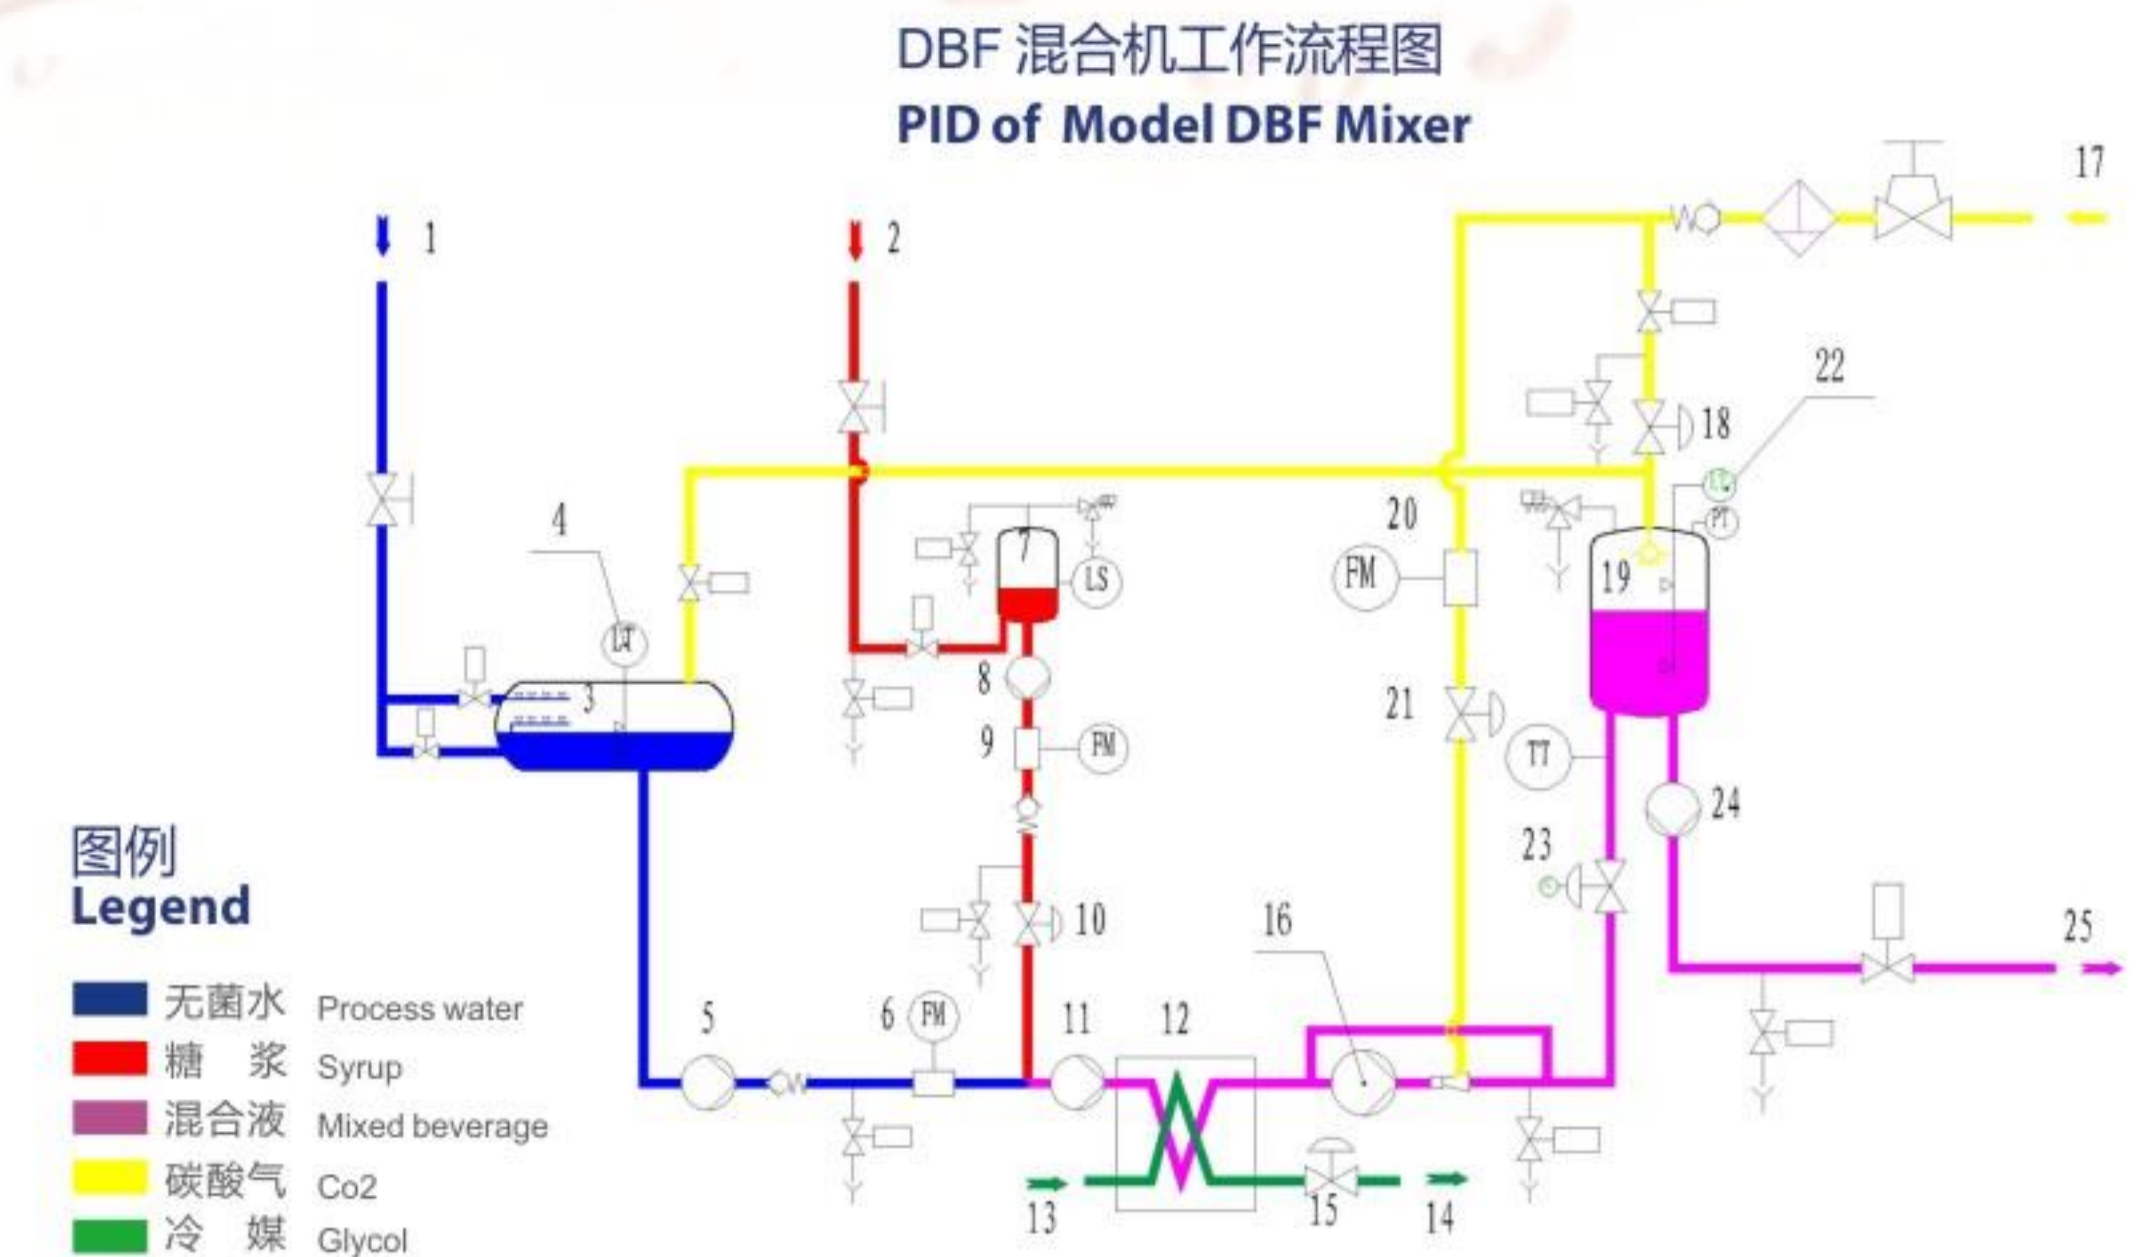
DBF 混合机工作流程图
PID of Model DBF Mixer

1
2
17
22
18
4
LT
3
7
LS
20
FM
19
PT
8
9
FM
21
TT
24
23
10
16
25
5
6
FM
11
12
13
15
14

图例
Legend

| | | |
|---|---|---|
| | 无菌水 | Process water |
| | 糖 浆 | Syrup |
| | 混合液 | Mixed beverage |
| | 碳酸气 | Co2 |
| | 冷 媒 | Glycol |